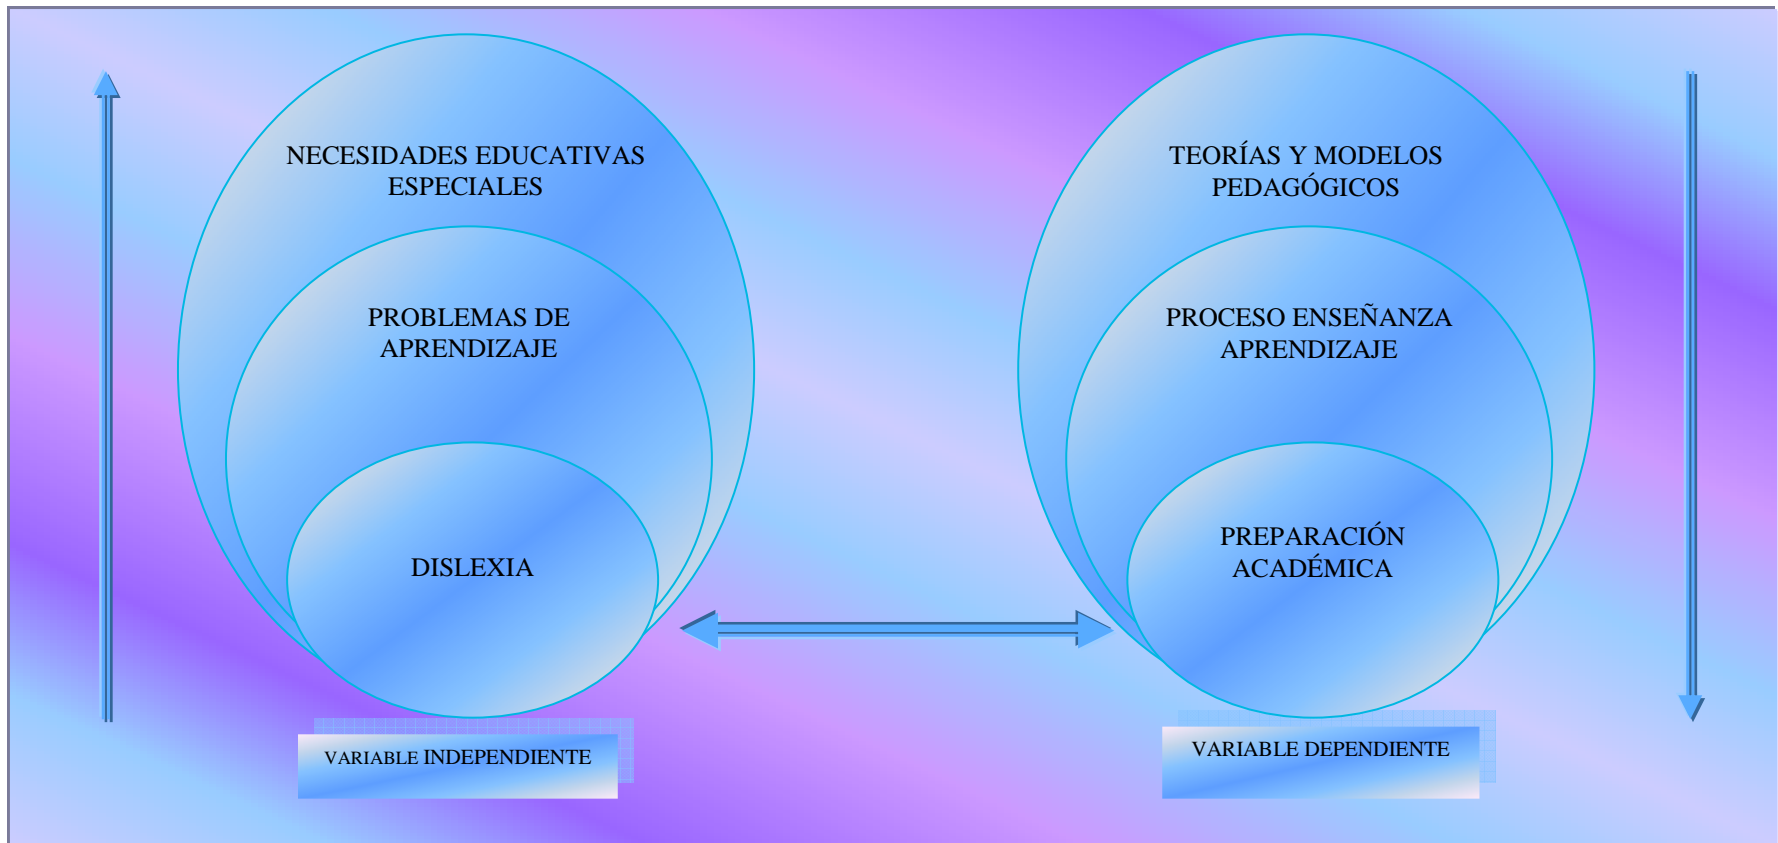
NECESIDADES EDUCATIVAS ESPECIALES

PROBLEMAS DE APRENDIZAJE

DISLEXIA

VARIABLE INDEPENDIENTE

TEORÍAS Y MODELOS PEDAGÓGICOS

PROCESO ENSEÑANZA APRENDIZAJE

PREPARACIÓN ACADÉMICA

VARIABLE DEPENDIENTE